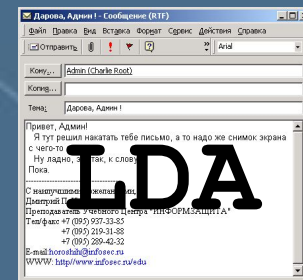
Дарова, Админ ! - Сообщение (RTF)

Файл Правка Вид Вставка Формат Сервис Действия Справка

Отправить

Arial

Кому...

Admin (Charlie Root)

Копия...

Тема:

Дарова, Админ !

Привет, Админ!
Я тут решил накатать тебе письмо, а то надо же снимок экрана с чего-то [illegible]
Ну ладно, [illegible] к слову
Пока.

LDA

С наилучшими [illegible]
Дмитрий П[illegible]
Преподаватель Учебного центра "ИНФОРМЗАЩИТА"
Тел/факс +7 (095) 937-33-85
+7 (095) 219-31-88
+7 (095) 289-42-32
E-mail:horoshih@infosec.ru
WWW: http://www.infosec.ru/edu